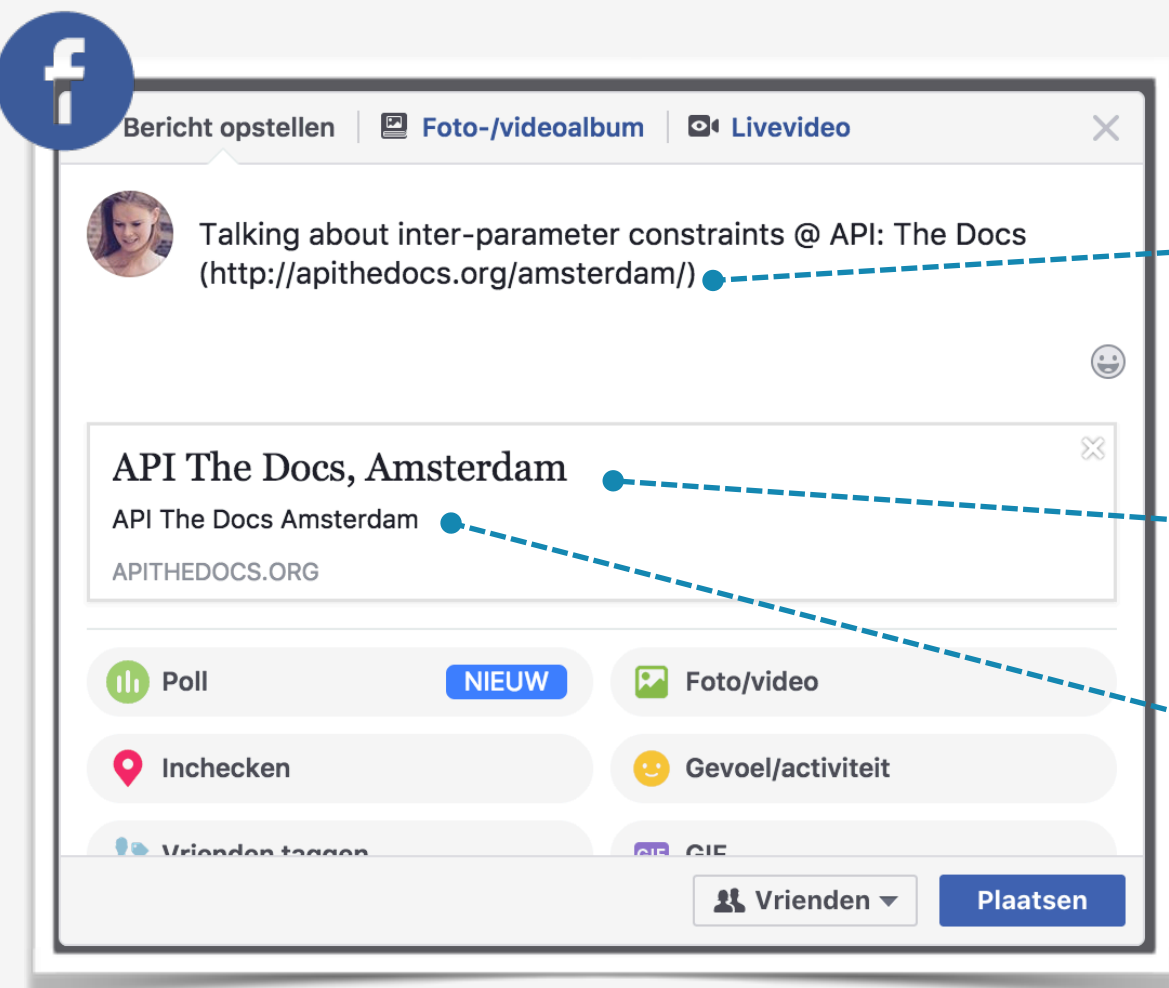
f

Bericht opstellen | Foto-/videoalbum | Livevideo

Talking about inter-parameter constraints @ API: The Docs (http://apithedocs.org/amsterdam/)

API The Docs, Amsterdam

API The Docs Amsterdam

APITHEDOCS.ORG

Poll NIEUW

Foto/video

Inchecken

Gevoel/activiteit

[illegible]

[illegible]

Vrienden

Plaatsen